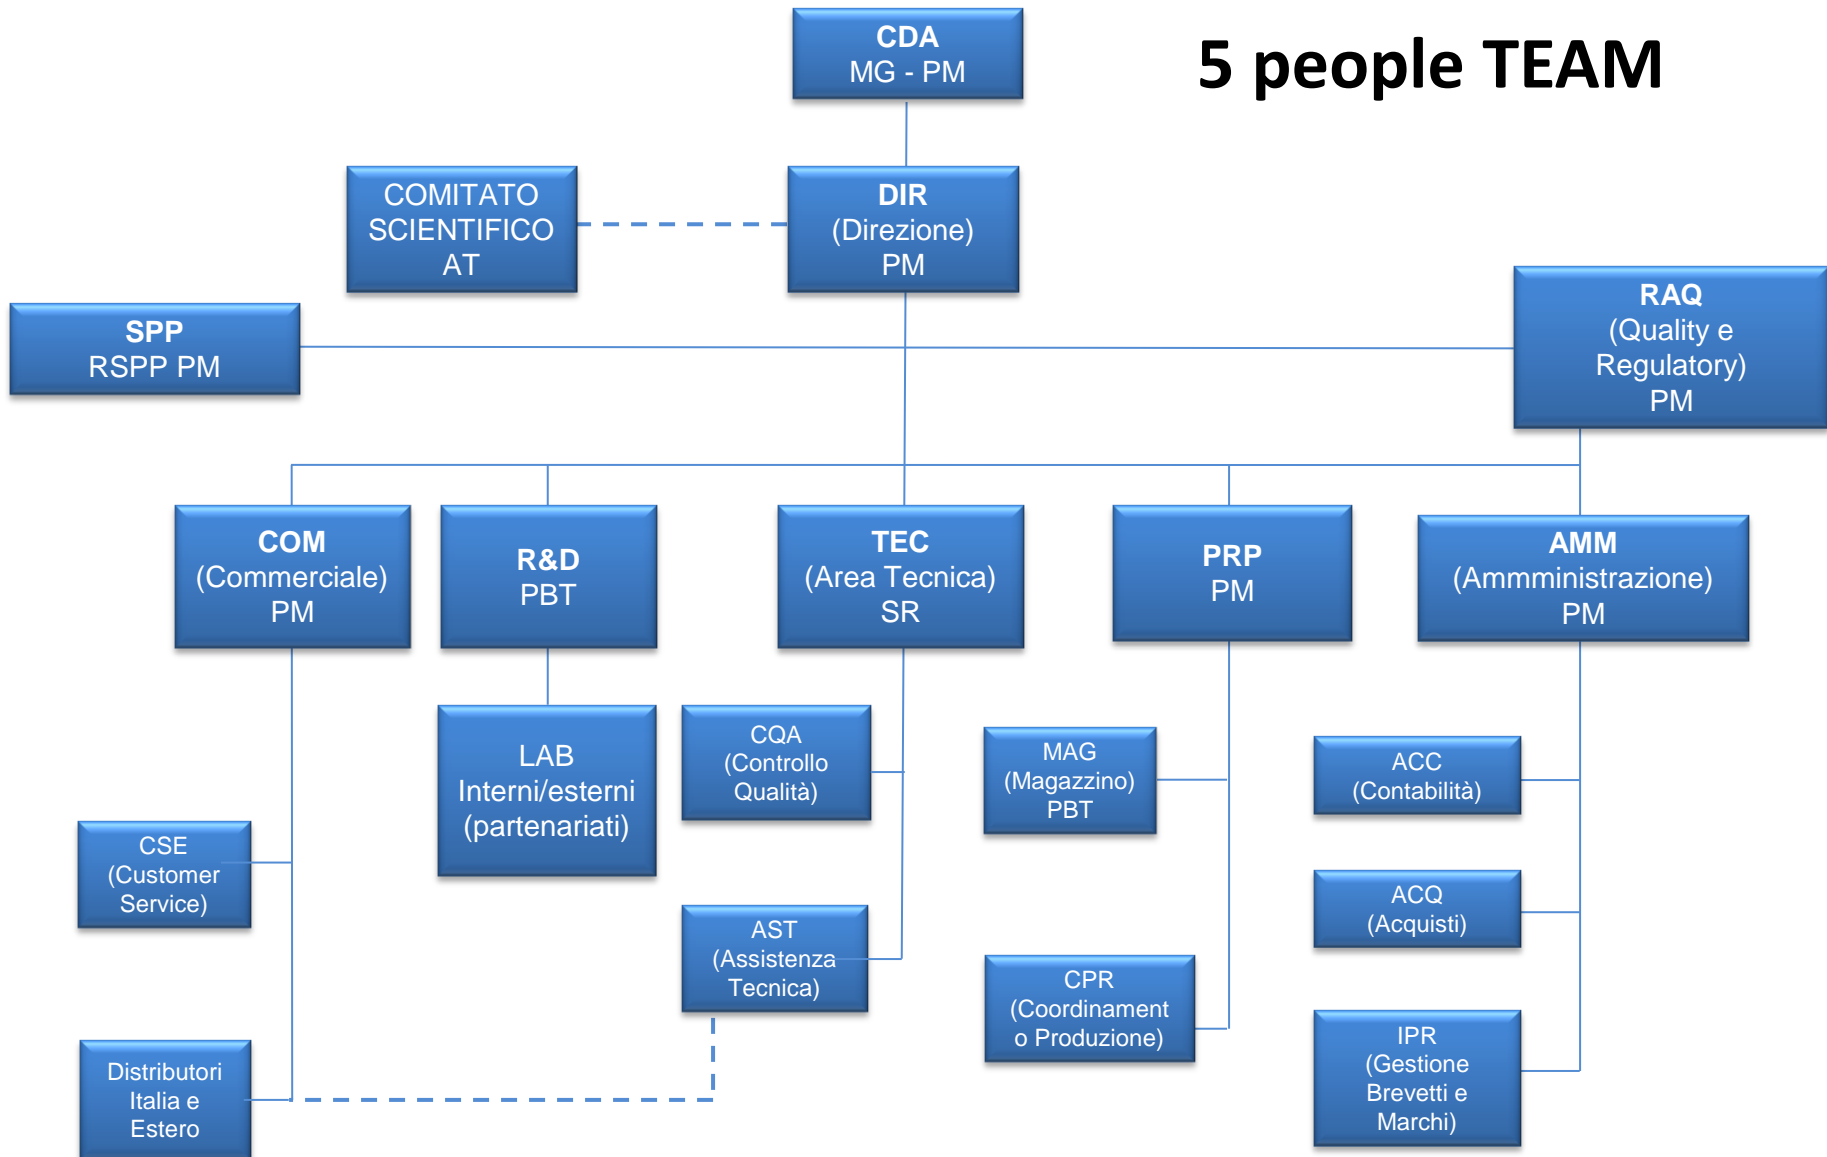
CDA
MG - PM

5 people TEAM

COMITATO SCIENTIFICO AT

DIR
(Direzione)
PM

SPP
RSPP PM

RAQ
(Quality e Regulatory)
PM

COM
(Commerciale)
PM

R&D
PBT

TEC
(Area Tecnica)
SR

PRP
PM

AMM
(Ammministrazione)
PM

LAB
Interni/esterni
(partenariati)

CQA
(Controllo Qualità)

MAG
(Magazzino)
PBT

ACC
(Contabilità)

CSE
(Customer Service)

ACQ
(Acquisti)

AST
(Assistenza Tecnica)

CPR
(Coordinamento Produzione)

IPR
(Gestione Brevetti e Marchi)

Distributori Italia e Estero